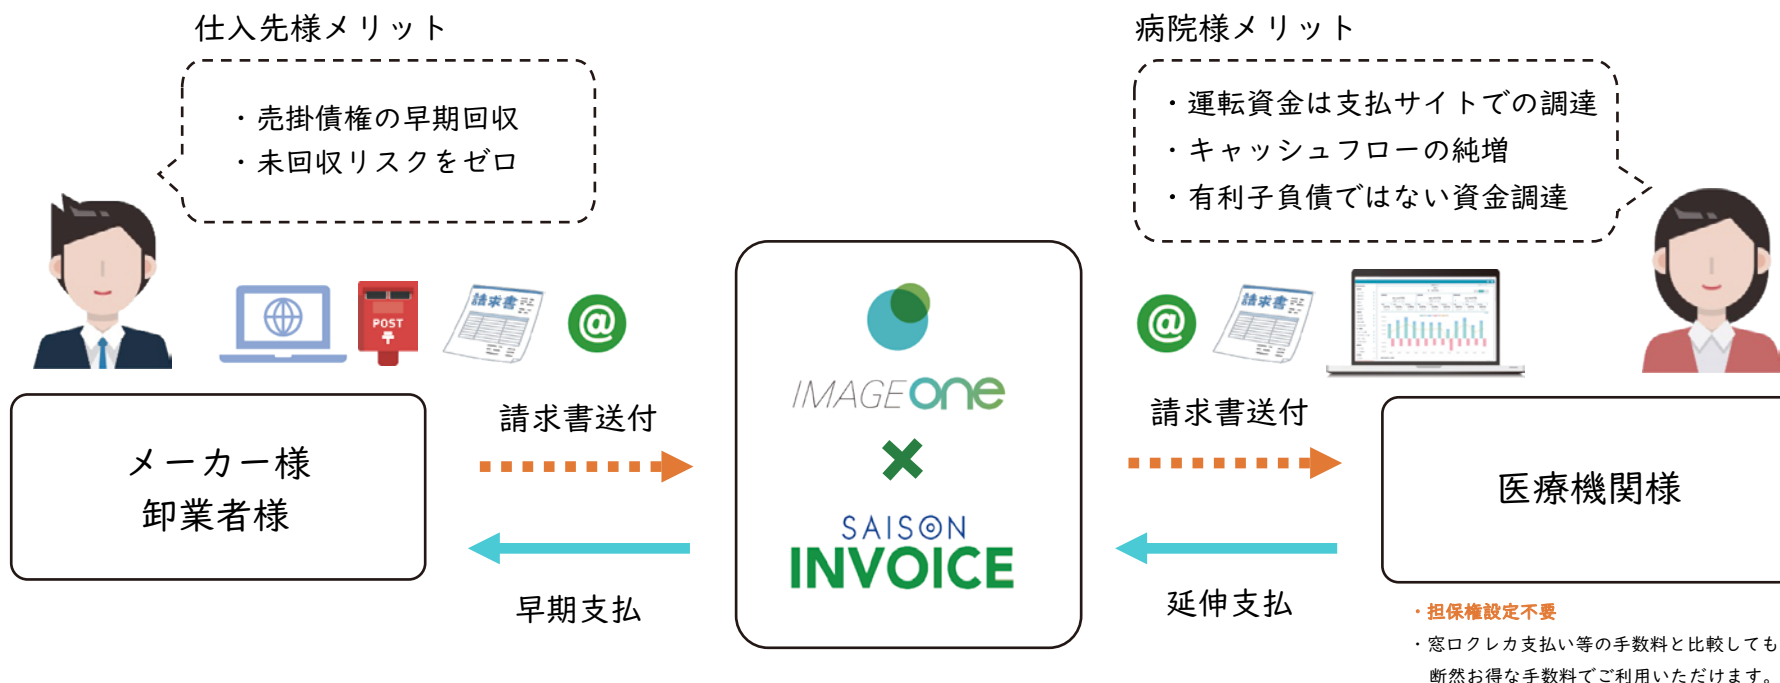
仕入先様メリット

・売掛債権の早期回収
・未回収リスクをゼロ

病院様メリット

・運転資金は支払サイトでの調達
・キャッシュフローの純増
・有利子負債ではない資金調達

POST

請求書

@

@

請求書

メーカー様
卸業者様

請求書送付

早期支払

IMAGE one
×
SAISON
INVOICE

請求書送付

延伸支払

医療機関様

・担保権設定不要
・窓口クレカ支払い等の手数料と比較しても断然お得な手数料でご利用いただけます。